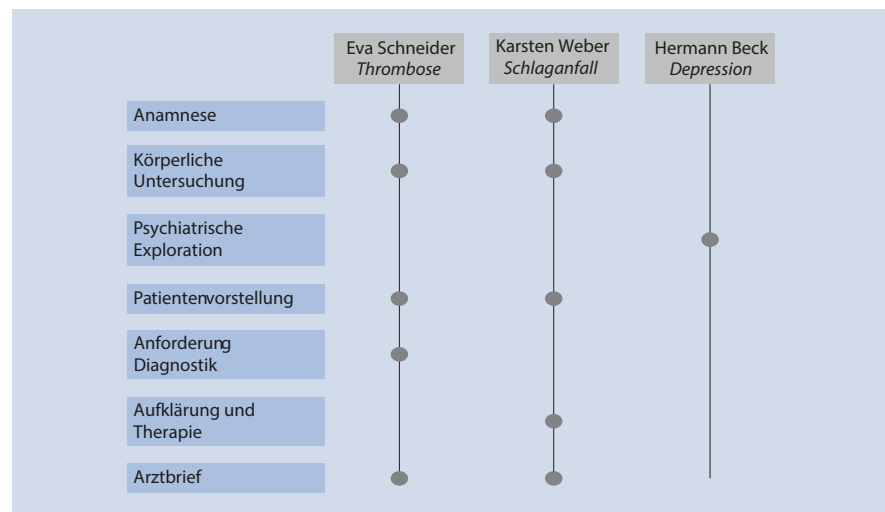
| | Eva Schneider *Thrombose* | Karsten Weber *Schlaganfall* | Hermann Beck *Depression* |
|---|---|---|---|
| Anamnese | ● | ● | |
| Körperliche Untersuchung | ● | ● | |
| Psychiatrische Exploration | | | ● |
| Patientenvorstellung | ● | ● | |
| Anforderung Diagnostik | ● | | |
| Aufklärung und Therapie | | ● | |
| Arztbrief | ● | ● | |